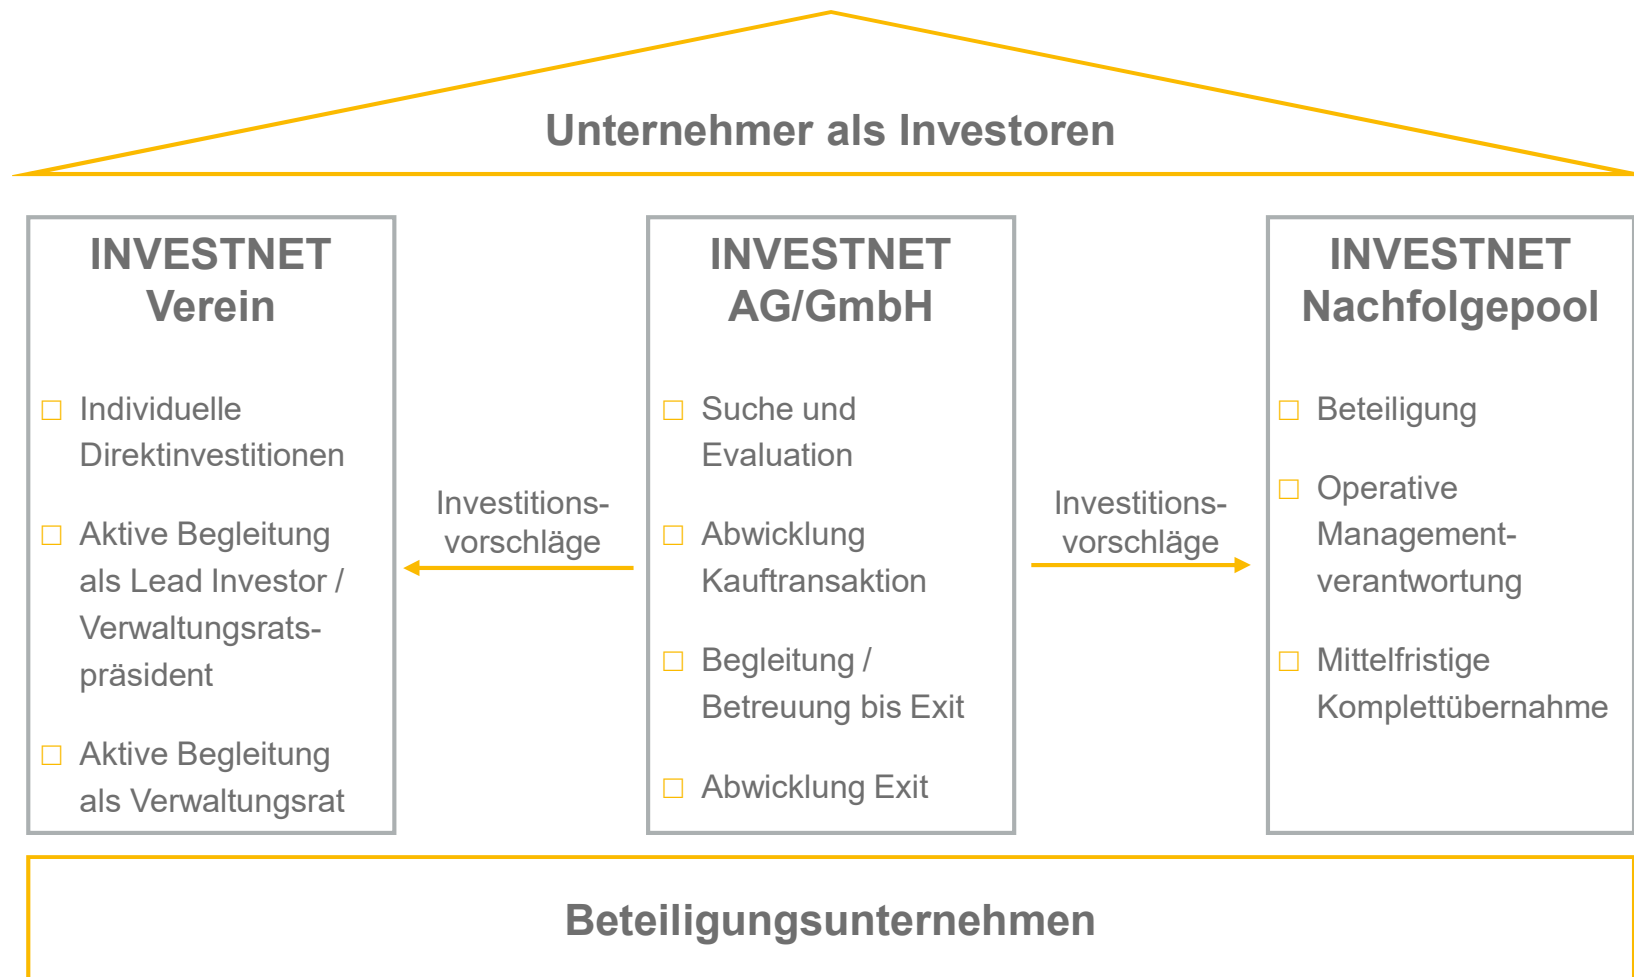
Unternehmer als Investoren

INVESTNET
Verein

□ Individuelle Direktinvestitionen

□ Aktive Begleitung als Lead Investor / Verwaltungsratspräsident

□ Aktive Begleitung als Verwaltungsrat

Investitionsvorschläge

INVESTNET
AG/GmbH

□ Suche und Evaluation

□ Abwicklung Kauftransaktion

□ Begleitung / Betreuung bis Exit

□ Abwicklung Exit

Investitionsvorschläge

INVESTNET
Nachfolgepool

□ Beteiligung

□ Operative Managementverantwortung

□ Mittelfristige Komplettübernahme

Beteiligungsunternehmen